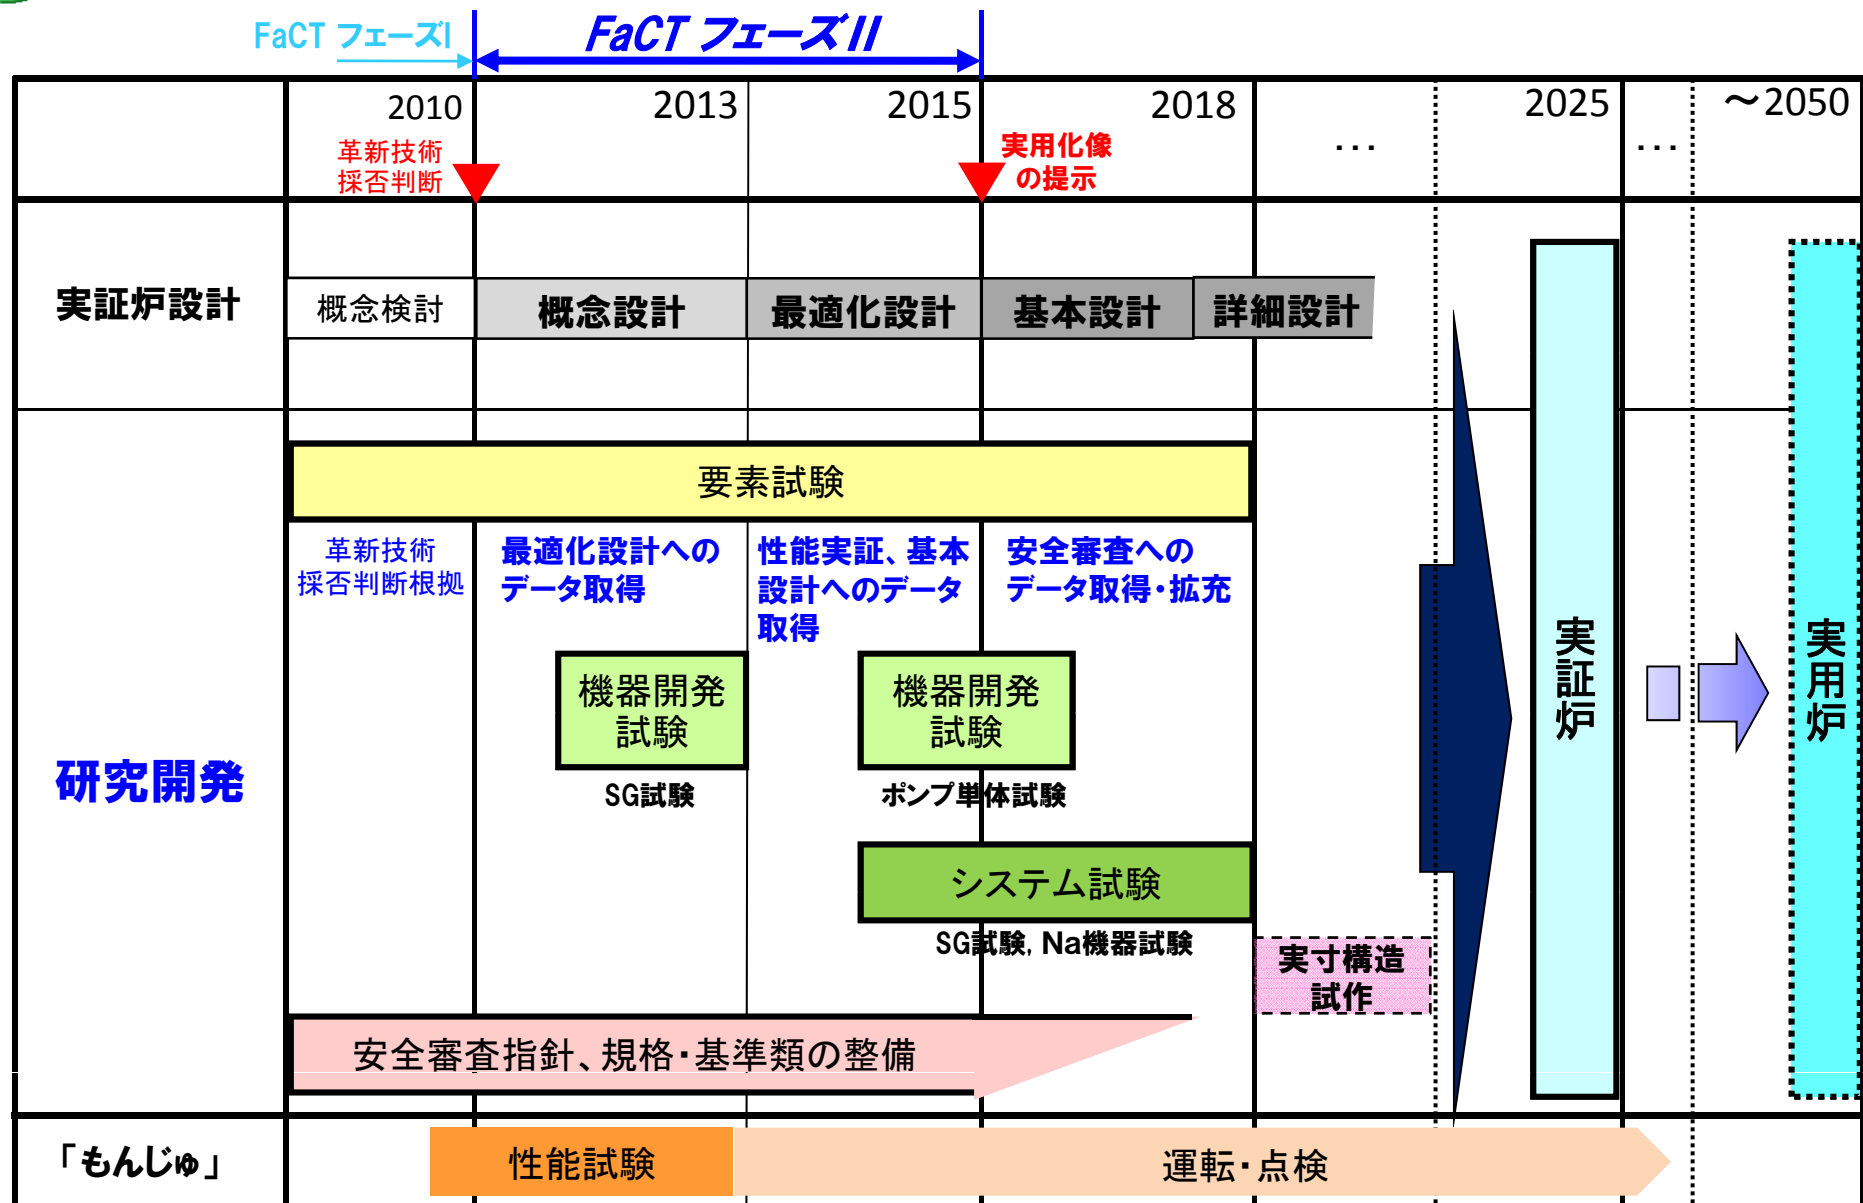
FaCT フェーズI

FaCT フェーズII

2010 2013 2015 2018 … 2025 … ～2050

革新技術採否判断

実用化像の提示

実証炉設計

概念検討

概念設計

最適化設計

基本設計

詳細設計

研究開発

要素試験

革新技術採否判断根拠

最適化設計へのデータ取得

性能実証、基本設計へのデータ取得

安全審査へのデータ取得・拡充

機器開発試験

SG試験

機器開発試験

ポンプ単体試験

システム試験

SG試験, Na機器試験

実寸構造試作

安全審査指針、規格・基準類の整備

実証炉

実用炉

「もんじゅ」

性能試験

運転・点検